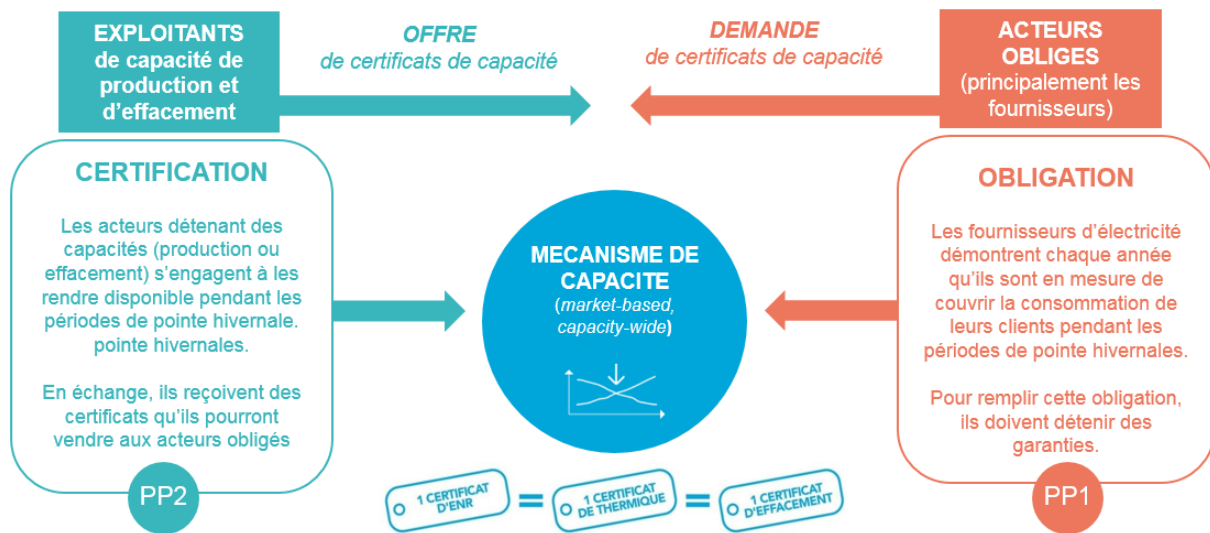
EXPLOITANTS de capacité de production et d'effacement

OFFRE
de certificats de capacité

DEMANDE
de certificats de capacité

ACTEURS OBLIGES
(principalement les fournisseurs)

CERTIFICATION

Les acteurs détenant des capacités (production ou effacement) s'engagent à les rendre disponible pendant les périodes de pointe hivernale. pointe hivernales.

En échange, ils reçoivent des certificats qu'ils pourront vendre aux acteurs obligés

PP2

MECANISME DE CAPACITE
(market-based, capacity-wide)

OBLIGATION

Les fournisseurs d'électricité démontrent chaque année qu'ils sont en mesure de couvrir la consommation de leurs clients pendant les périodes de pointe hivernales.

Pour remplir cette obligation, ils doivent détenir des garanties.

PP1

1 CERTIFICAT D'ENR = 1 CERTIFICAT DE THERMIQUE = 1 CERTIFICAT D'EFFACEMENT